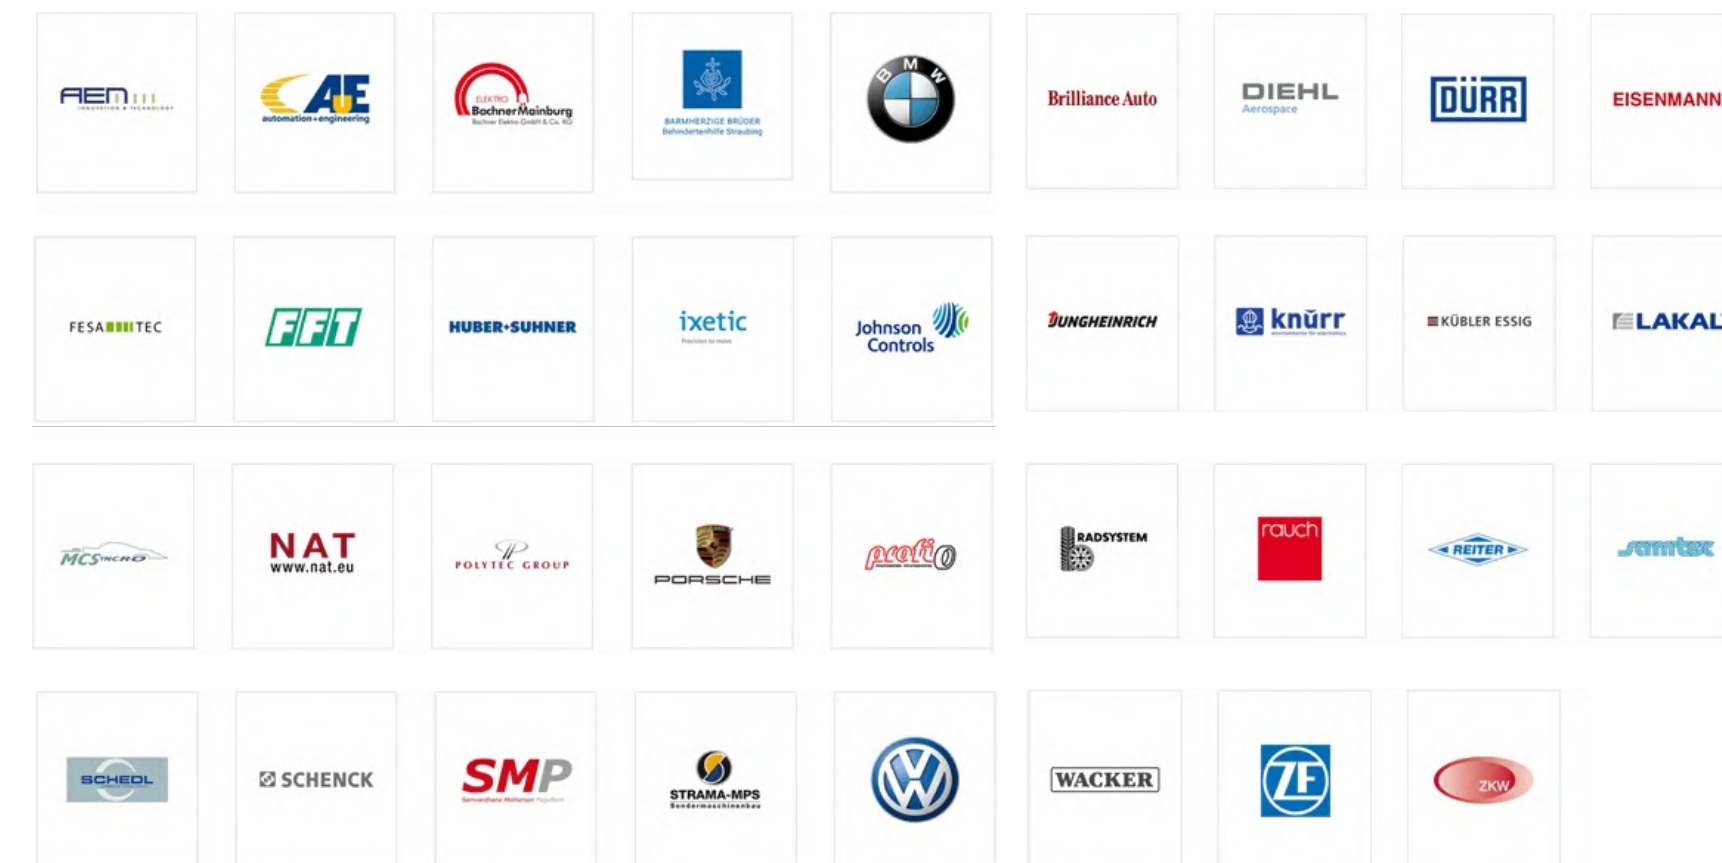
AEM
INNOVATION & TECHNOLOGY

AE
automation+engineering

ELEKTRO
BochnerMainburg
Bochner Elektro GmbH & Co. KG

BARMHERZIGE BRÜDER
Behindertenhilfe Straubing

BMW

Brilliance Auto

DIEHL
Aerospace

DÜRR

EISENMANN

FESA TEC

FFT

HUBER+SUHNER

ixetic
Precision to move

Johnson Controls

JUNGHEINRICH

knürr

KÜBLER ESSIG

LAKAL

MCS

NAT
www.nat.eu

POLYTEC GROUP

PORSCHE

profil

RADSYSTEM

rauch

REITER

samtex

SCHEDL

SCHENCK

SMP
Samvardhana Motherson Peguform

STRAMA-MPS
Sondermaschinenbau

WACKER

ZF

ZKW